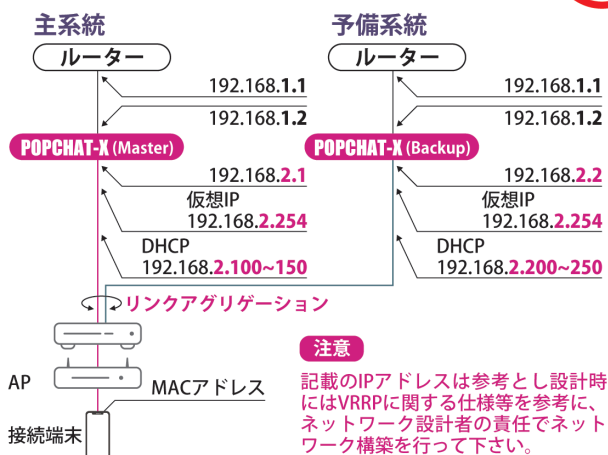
主系統

ルーター

192.168.1.1

192.168.1.2

POPCHAT-X (Master)

192.168.2.1

仮想IP
192.168.2.254

DHCP
192.168.2.100~150

予備系統

ルーター

192.168.1.1

192.168.1.2

POPCHAT-X (Backup)

192.168.2.2

仮想IP
192.168.2.254

DHCP
192.168.2.200~250

リンクアグリゲーション

AP

MACアドレス

接続端末

注意

記載のIPアドレスは参考とし設計時にはVRRPに関する仕様等を参考に、ネットワーク設計者の責任でネットワーク構築を行って下さい。